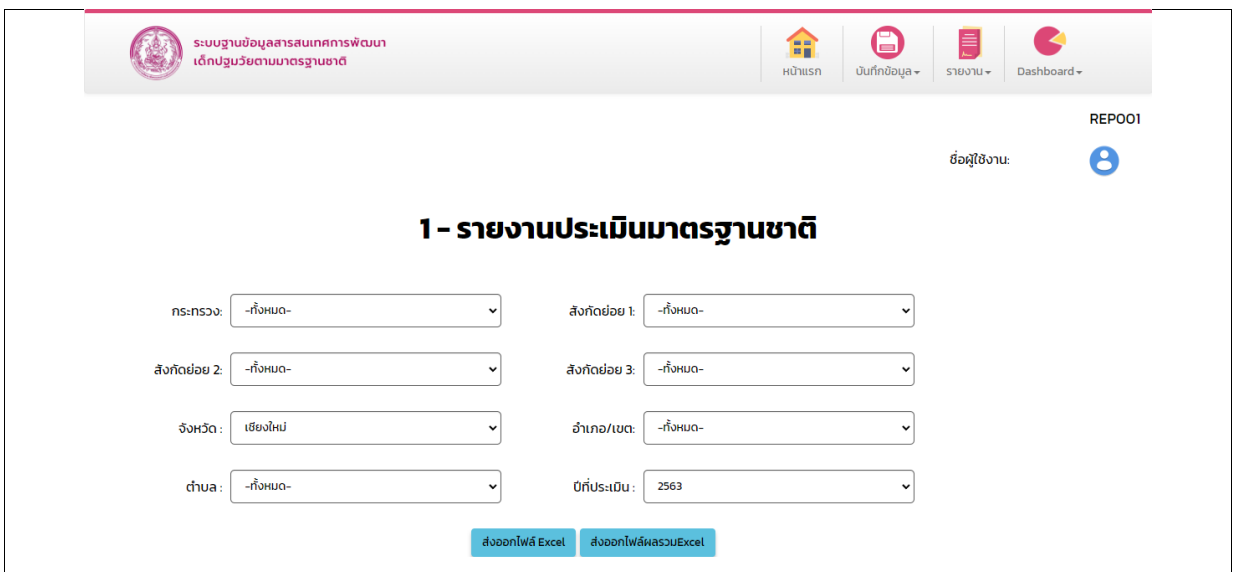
ระบบฐานข้อมูลสารสนเทศการพัฒนา
เด็กปฐมวัยตามมาตรฐานชาติ

หน้าแรก
บันทึกข้อมูล
รายงาน
Dashboard

REP001

ชื่อผู้ใช้งาน:

1 - รายงานประเมินมาตรฐานชาติ

กระทรวง: -ทั้งหมด-
สังกัดย่อย 1: -ทั้งหมด-
สังกัดย่อย 2: -ทั้งหมด-
สังกัดย่อย 3: -ทั้งหมด-
จังหวัด : เชียงใหม่
อำเภอ/เขต: -ทั้งหมด-
ตำบล : -ทั้งหมด-
ปีที่ประเมิน : 2563

ส่งออกไฟล์ Excel
ส่งออกไฟล์ผลรวมExcel